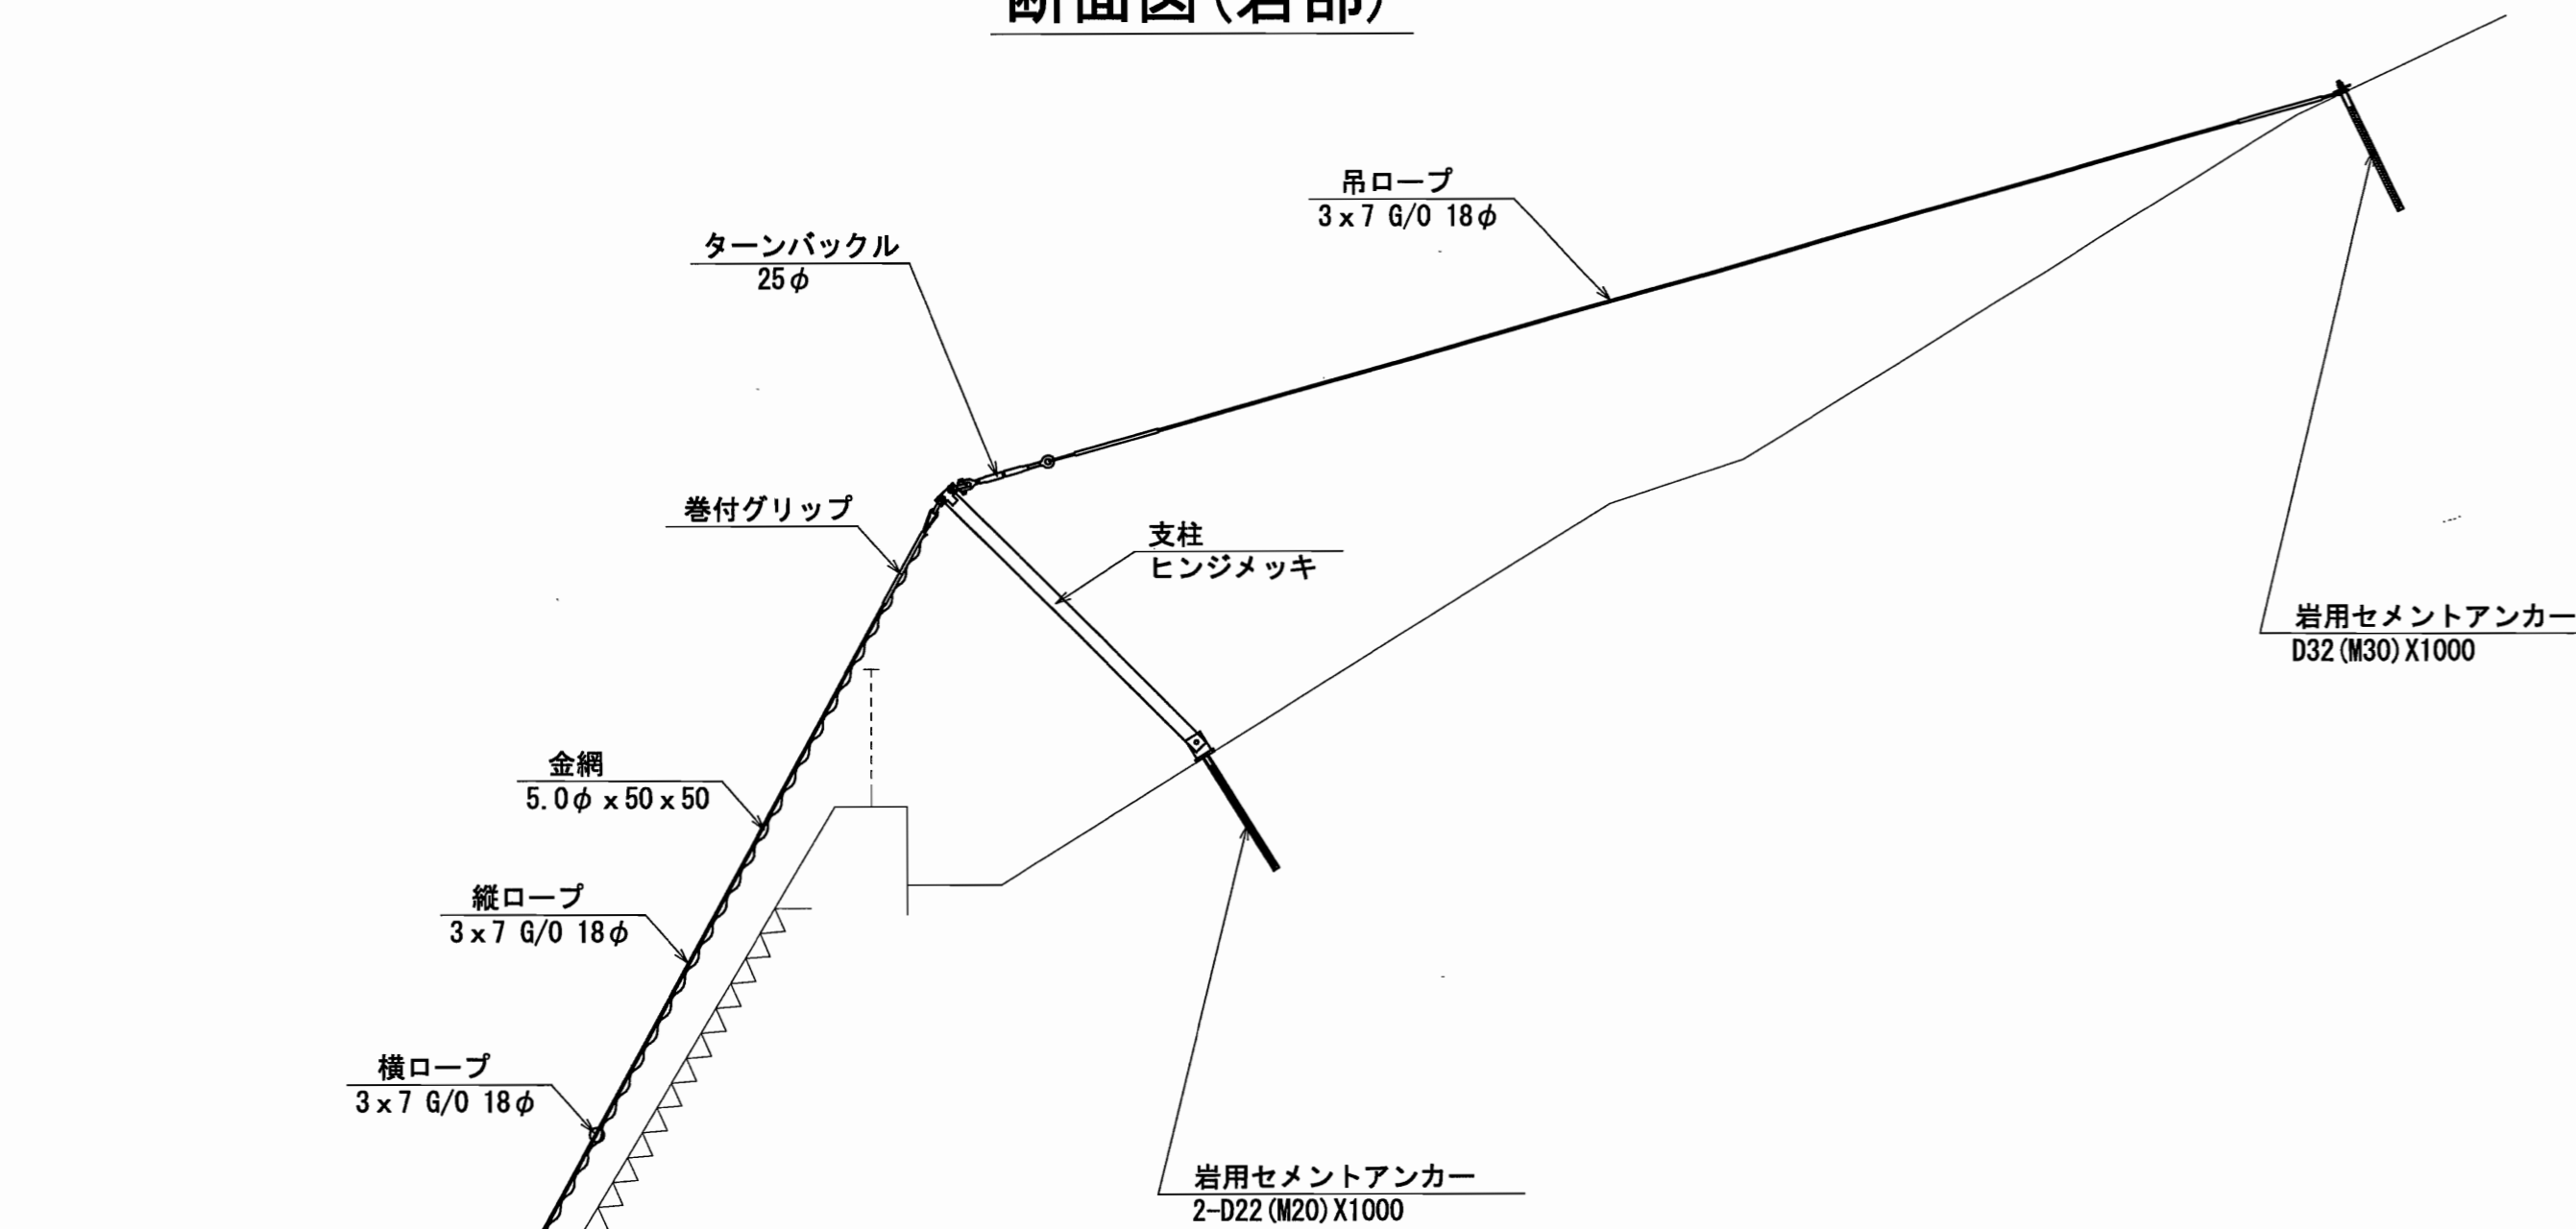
断面図(岩部)

吊ロープ
3x7 G/O 18$\phi$

ターンバックル
25$\phi$

巻付グリップ

支柱
ヒンジメッキ

岩用セメントアンカー
D32(M30)X1000

金網
5.0$\phi$ x50x50

縦ロープ
3x7 G/O 18$\phi$

横ロープ
3x7 G/O 18$\phi$

岩用セメントアンカー
2-D22(M20)X1000